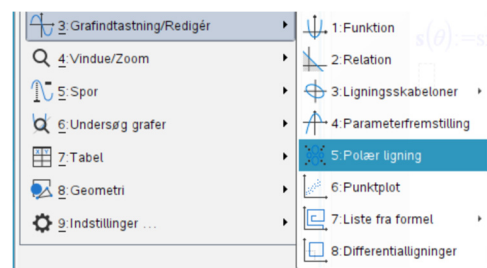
3:Grafindtastning/Redigér
4:Vindue/Zoom
5:Spor
6:Undersøg grafer
7:Tabel
8:Geometri
9:Indstillinger ...

1:Funktion
2:Relation
3:Ligningsskabeloner
4:Parameterfremstilling
5:Polær ligning
6:Punktplot
7:Liste fra formel
8:Differentialligninger

$s(\theta):=s$